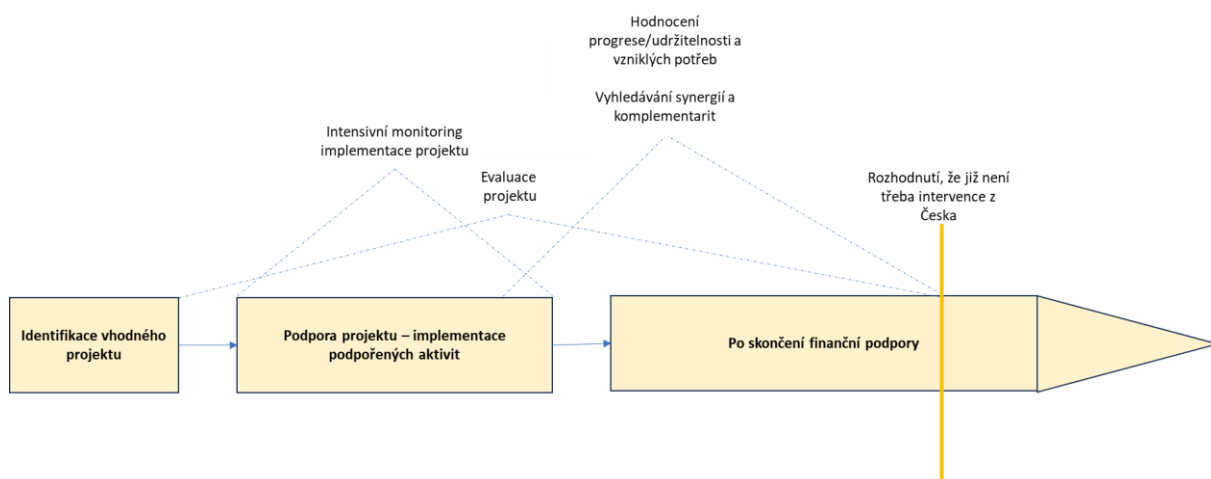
Hodnocení progrese/udržitelnosti a vzniklých potřeb

Vyhledávání synergií a komplementarit

Intensivní monitoring implementace projektu

Evaluace projektu

Rozhodnutí, že již není třeba intervence z Česka

Identifikace vhodného projektu

Podpora projektu – implementace podpořených aktivit

Po skončení finanční podpory